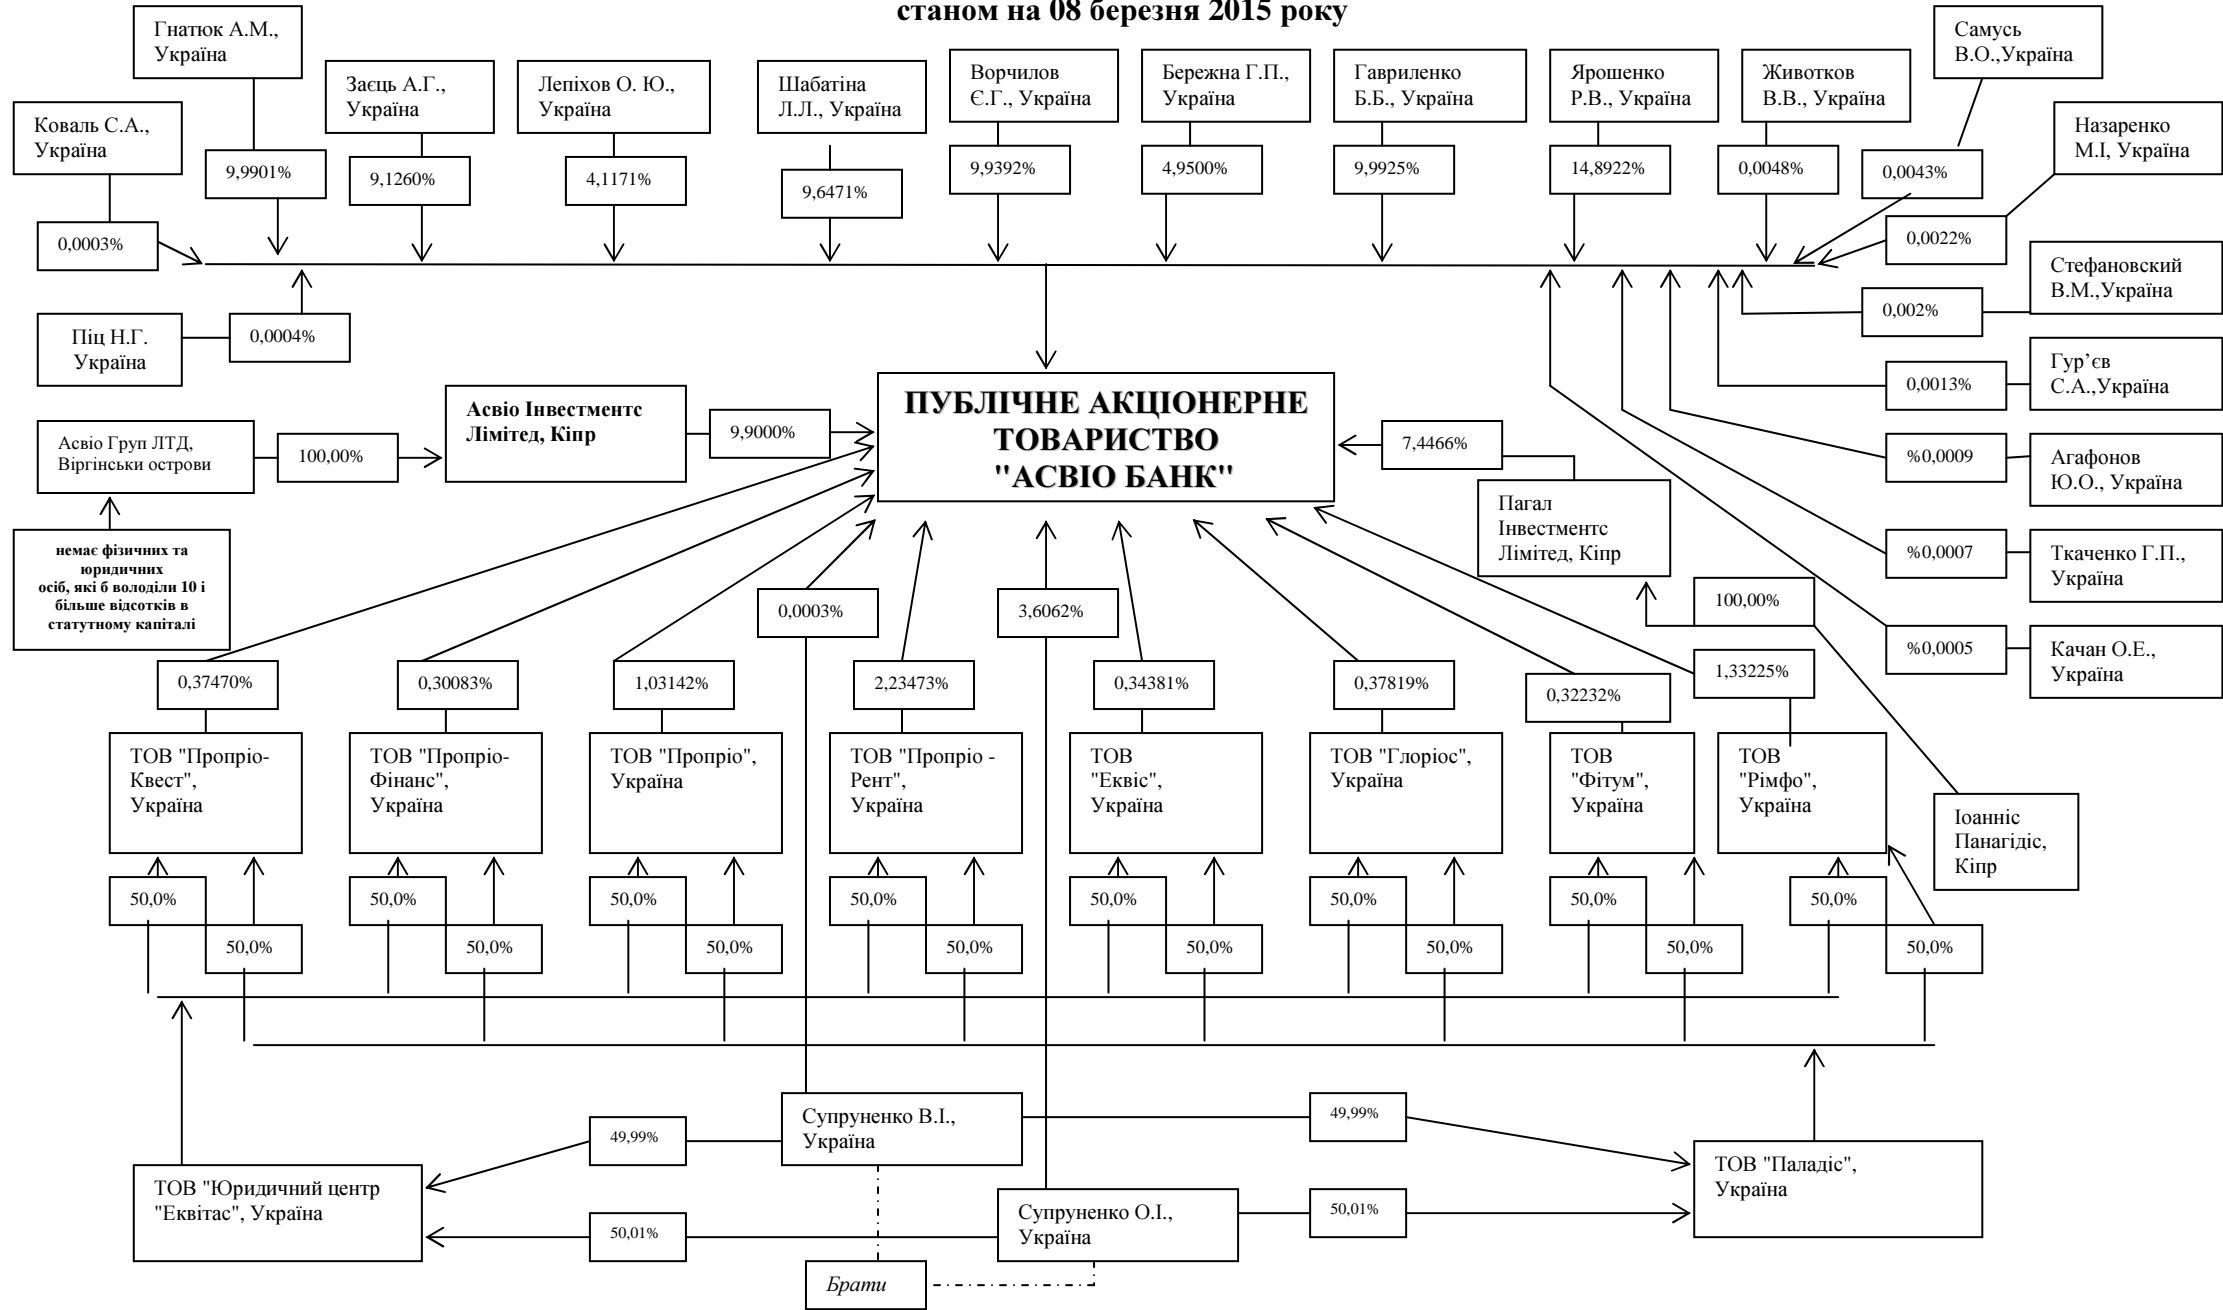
станом на 08 березня 2015 року

Гнатюк А.М., Україна
9,9901%

Заєць А.Г., Україна
9,1260%

Лепіхов О. Ю., Україна
4,1171%

Шабатіна Л.Л., Україна
9,6471%

Ворчилов Є.Г., Україна
9,9392%

Бережна Г.П., Україна
4,9500%

Гавриленко Б.Б., Україна
9,9925%

Ярошенко Р.В., Україна
14,8922%

Животков В.В., Україна
0,0048%

Самусь В.О.,Україна
0,0043%

Назаренко М.І, Україна
0,0022%

Коваль С.А., Україна
0,0003%

Стефановский В.М.,Україна
0,002%

Піц Н.Г. Україна
0,0004%

Гур'єв С.А.,Україна
0,0013%

ПУБЛІЧНЕ АКЦІОНЕРНЕ ТОВАРИСТВО "АСВІО БАНК"

Асвіо Інвестментс Лімітед, Кіпр
9,9000%

Асвіо Груп ЛТД, Віргінськи острови
100,00%

немає фізичних та юридичних осіб, які б володіли 10 і більше відсотків в статутному капіталі

7,4466%
Пагал Інвестментс Лімітед, Кіпр

%0,0009
Агафонов Ю.О., Україна

%0,0007
Ткаченко Г.П., Україна

100,00%

%0,0005
Качан О.Е., Україна

0,0003%
3,6062%

0,37470%
0,30083%
1,03142%
2,23473%
0,34381%
0,37819%
0,32232%
1,33225%

ТОВ "Пропріо-Квест", Україна
ТОВ "Пропріо-Фінанс", Україна
ТОВ "Пропріо", Україна
ТОВ "Пропріо - Рент", Україна
ТОВ "Еквіс", Україна
ТОВ "Глоріос", Україна
ТОВ "Фітум", Україна
ТОВ "Рімфо", Україна

Іоанніс Панагідіс, Кіпр

50,0%
50,0%
50,0%
50,0%
50,0%
50,0%
50,0%
50,0%
50,0%
50,0%
50,0%
50,0%
50,0%
50,0%
50,0%
50,0%

Супруненко В.І., Україна
49,99%
49,99%

ТОВ "Юридичний центр "Еквітас", Україна

ТОВ "Паладіс", Україна

Супруненко О.І., Україна
50,01%
50,01%

Брати